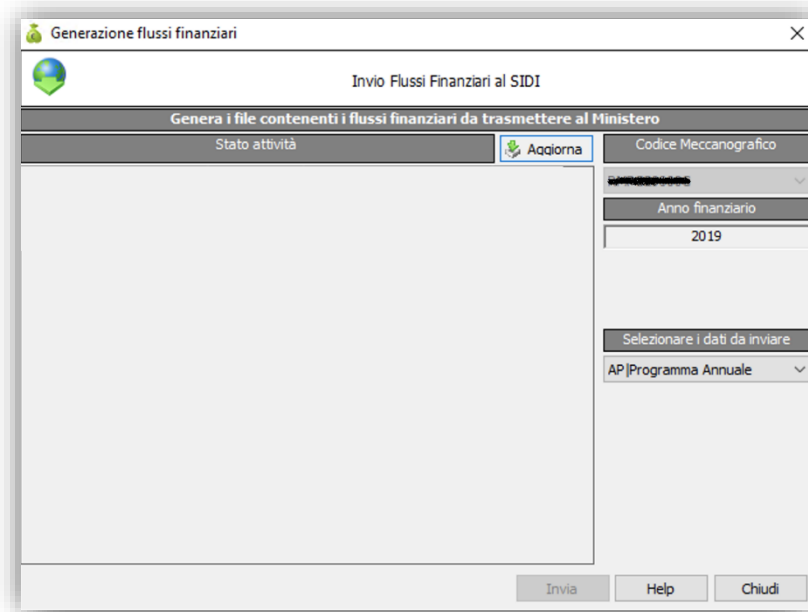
Generazione flussi finanziari

Invio Flussi Finanziari al SIDI

Genera i file contenenti i flussi finanziari da trasmettere al Ministero

Stato attività

Aggiorna

Codice Meccanografico

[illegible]

Anno finanziario

2019

Selezionare i dati da inviare

AP|Programma Annuale

Invia

Help

Chiudi